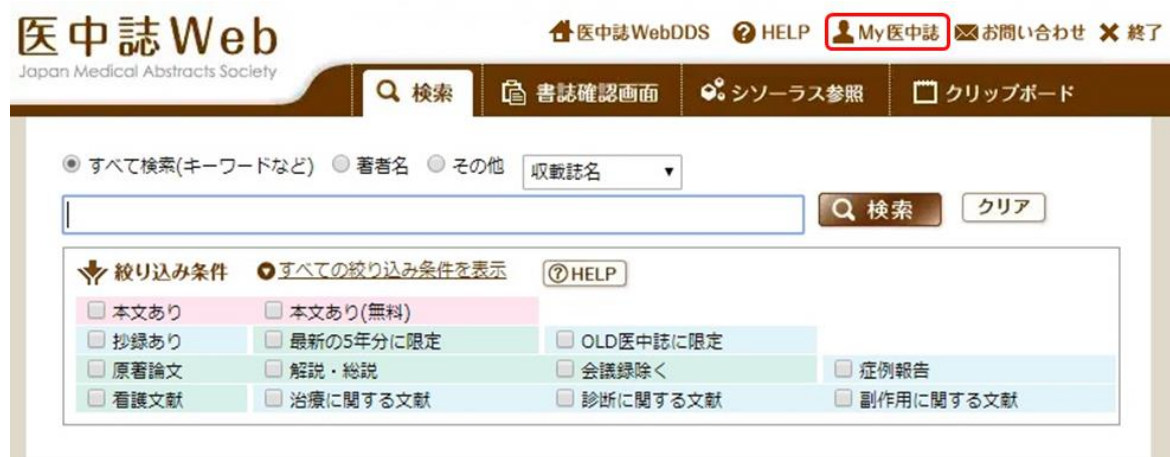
医中誌Web
Japan Medical Abstracts Society

医中誌WebDDS HELP My医中誌 お問い合わせ 終了

検索 書誌確認画面 シソーラス参照 クリップボード

すべて検索(キーワードなど) 著者名 その他 収載誌名

検索 クリア

絞り込み条件 すべての絞り込み条件を表示 HELP

| | | | |
|---|---|---|---|
| 本文あり | 本文あり(無料) | | |
| 抄録あり | 最新の5年分に限定 | OLD医中誌に限定 | |
| 原著論文 | 解説・総説 | 会議録除く | 症例報告 |
| 看護文献 | 治療に関する文献 | 診断に関する文献 | 副作用に関する文献 |